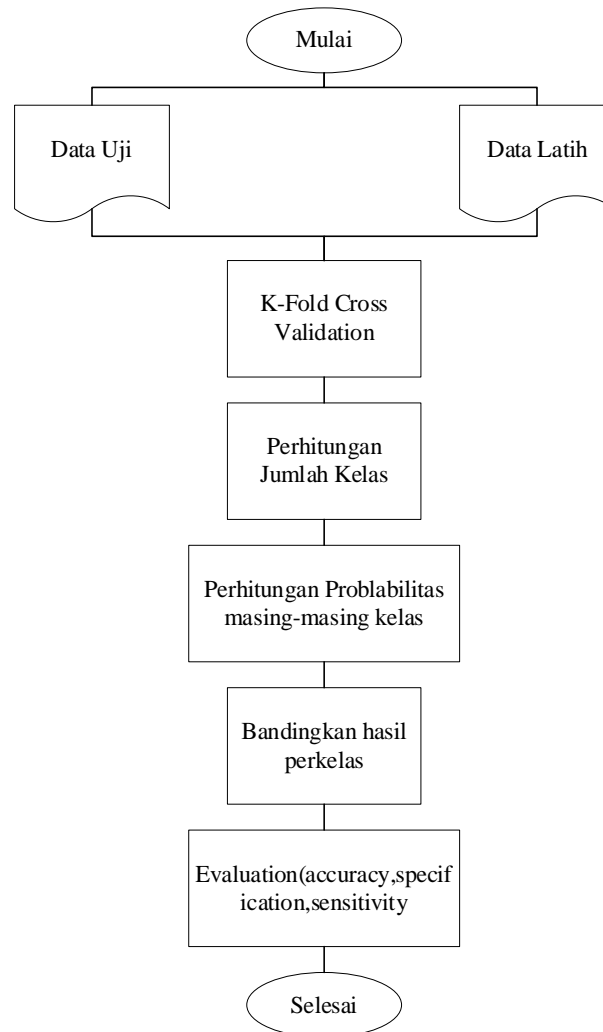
Mulai

Data Uji

Data Latih

K-Fold Cross Validation

Perhitungan Jumlah Kelas

Perhitungan Problabilitas masing-masing kelas

Bandingkan hasil perkelas

Evaluation(accuracy,specif ication,sensitivity

Selesai